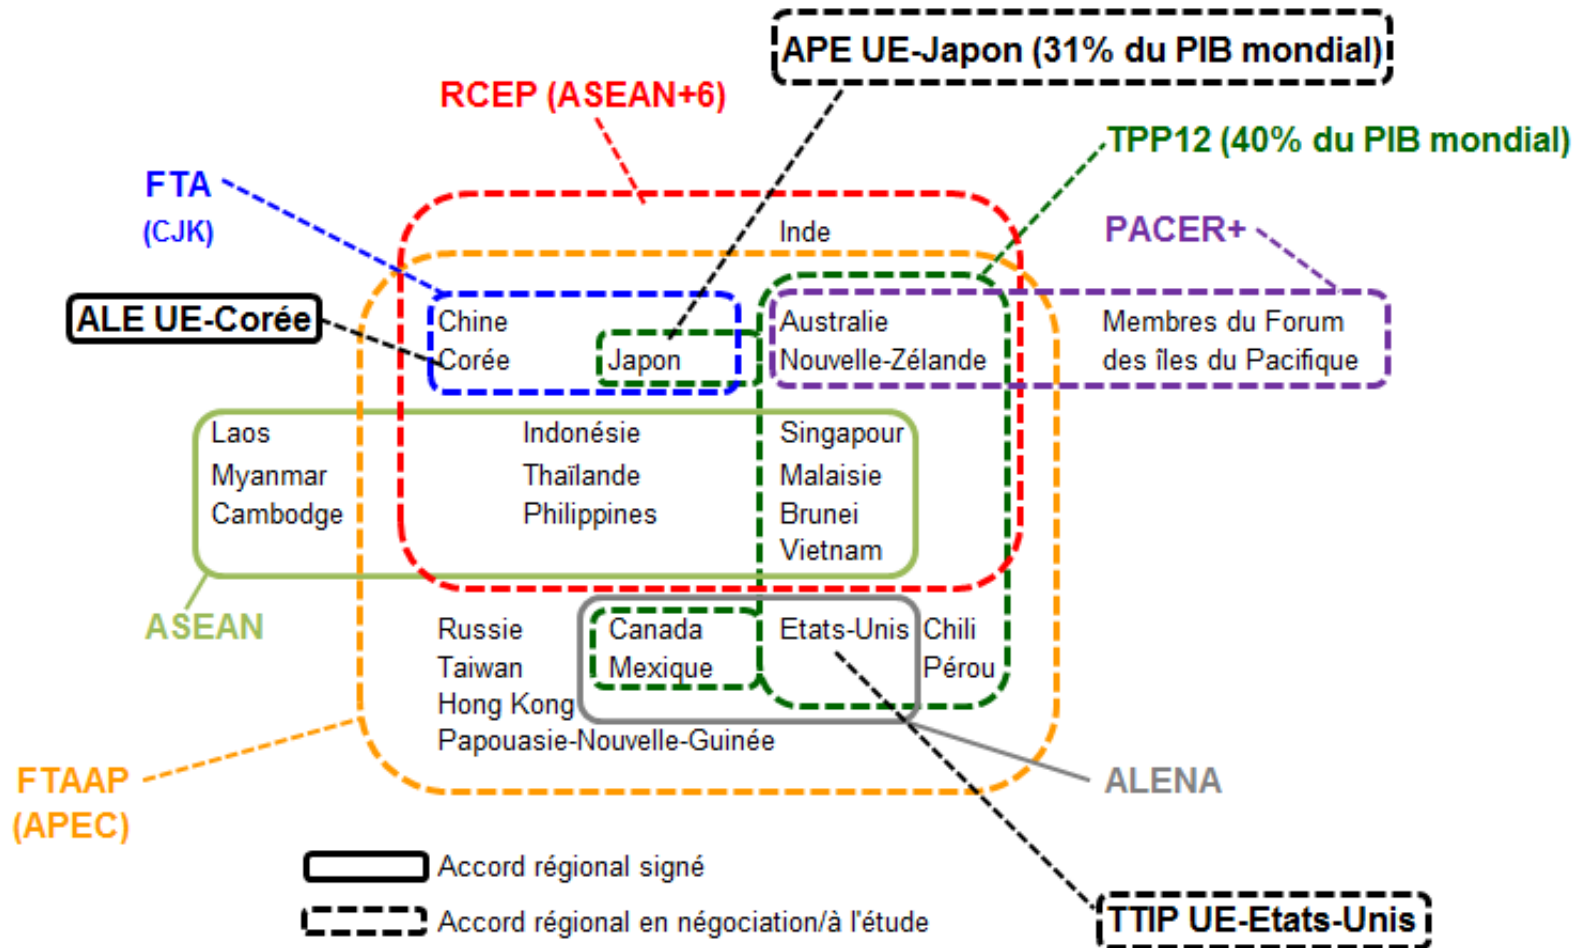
APE UE-Japon (31% du PIB mondial)

RCEP (ASEAN+6)

TPP12 (40% du PIB mondial)

FTA
(CJK)

PACER+

ALE UE-Corée

Inde

Chine
Corée
Japon

Australie
Nouvelle-Zélande

Membres du Forum
des îles du Pacifique

Laos
Myanmar
Cambodge

Indonésie
Thaïlande
Philippines

Singapour
Malaisie
Brunei
Vietnam

ASEAN

Russie
Taiwan
Hong Kong
Papouasie-Nouvelle-Guinée

Canada
Mexique

Etats-Unis

Chili
Pérou

ALENA

FTAAP
(APEC)

Accord régional signé
Accord régional en négociation/à l'étude

TTIP UE-Etats-Unis